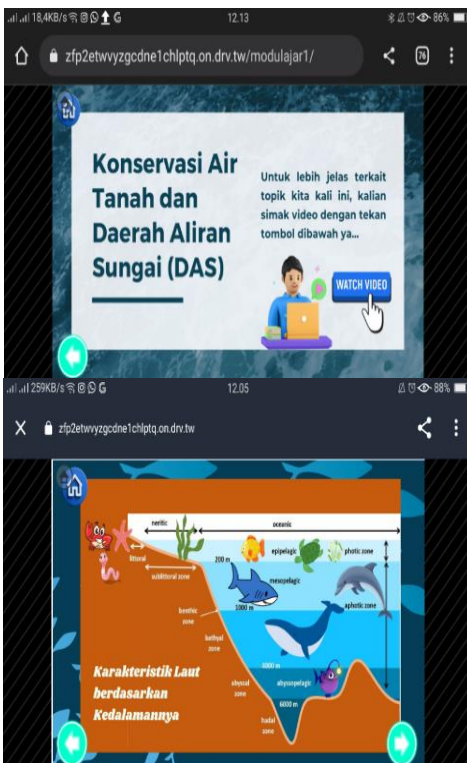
18,4KB/s 12.13 86%

zfp2etwvyzgcdne1chlptq.on.drv.tw/modulajar1/

76

Konservasi Air Tanah dan Daerah Aliran Sungai (DAS)

Untuk lebih jelas terkait topik kita kali ini, kalian simak video dengan tekan tombol dibawah ya...

WATCH VIDEO

259KB/s 12.05 88%

zfp2etwvyzgcdne1chlptq.on.drv.tw

neritic

oceanic

littoral

sublittoral zone

200 m

epipelagic

photic zone

mesopelagic

1000 m

benthic zone

aphotic zone

bathyal zone

4000 m

abyssal zone

abyssopelagic

6000 m

hadal zone

Karakteristik Laut berdasarkan Kedalamannya